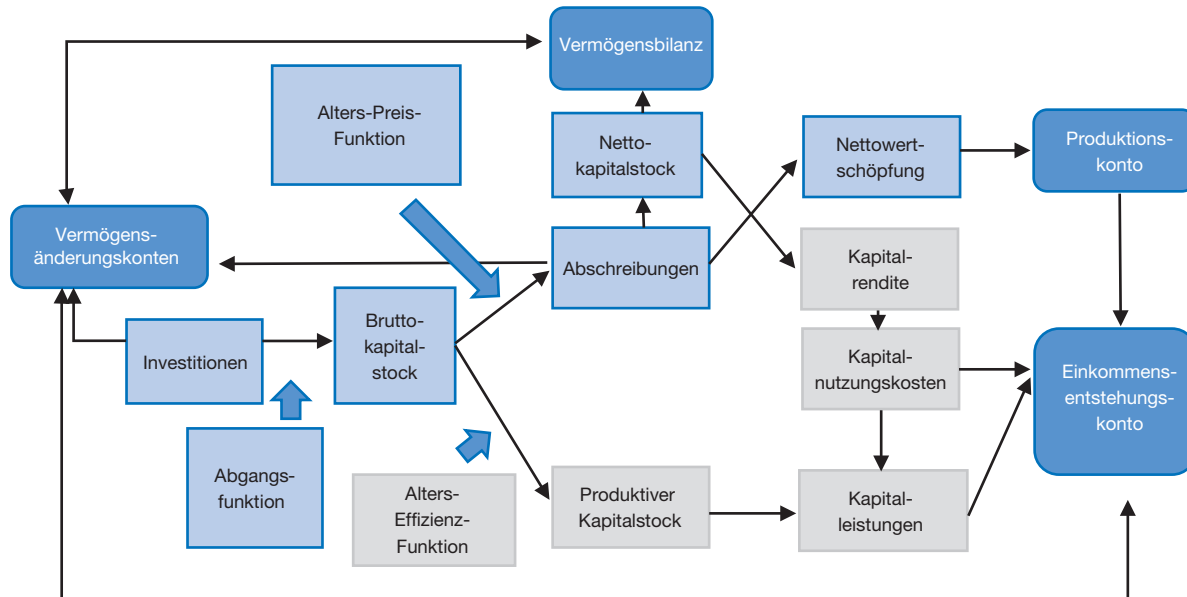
Vermögensbilanz

Alters-Preis-Funktion

Netto-kapitalstock

Nettowert-schöpfung

Produktions-konto

Vermögens-änderungskonten

Abschreibungen

Kapital-rendite

Investitionen

Brutto-kapital-stock

Kapital-nutzungskosten

Einkommens-entstehungs-konto

Abgangs-funktion

Alters-Effizienz-Funktion

Produktiver Kapitalstock

Kapital-leistungen